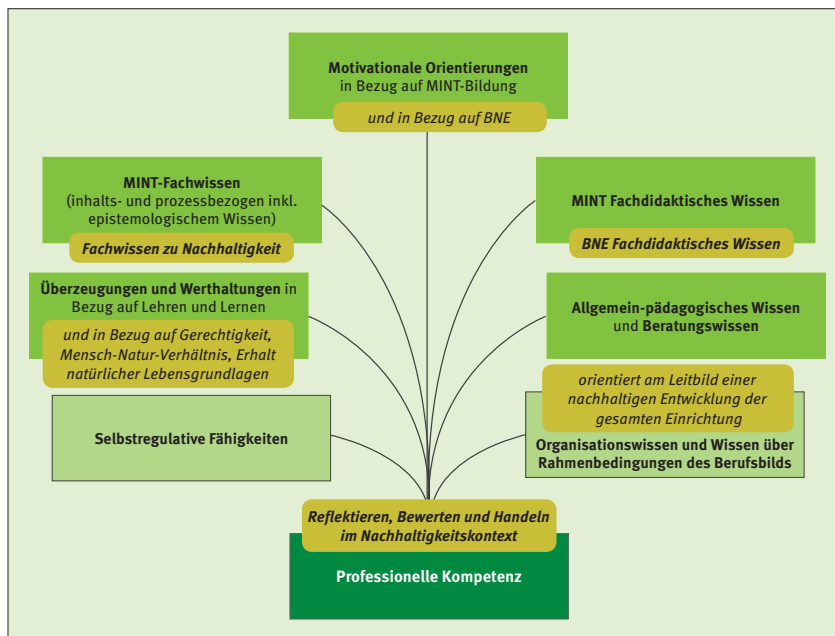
Motivationale Orientierungen in Bezug auf MINT-Bildung

und in Bezug auf BNE

MINT-Fachwissen (inhalts- und prozessbezogen inkl. epistemologischem Wissen)

Fachwissen zu Nachhaltigkeit

MINT Fachdidaktisches Wissen

BNE Fachdidaktisches Wissen

Überzeugungen und Werthaltungen in Bezug auf Lehren und Lernen

und in Bezug auf Gerechtigkeit, Mensch-Natur-Verhältnis, Erhalt natürlicher Lebensgrundlagen

Allgemein-pädagogisches Wissen und Beratungswissen

orientiert am Leitbild einer nachhaltigen Entwicklung der gesamten Einrichtung

Selbstregulative Fähigkeiten

Organisationswissen und Wissen über Rahmenbedingungen des Berufsbilds

Reflektieren, Bewerten und Handeln im Nachhaltigkeitskontext

Professionelle Kompetenz